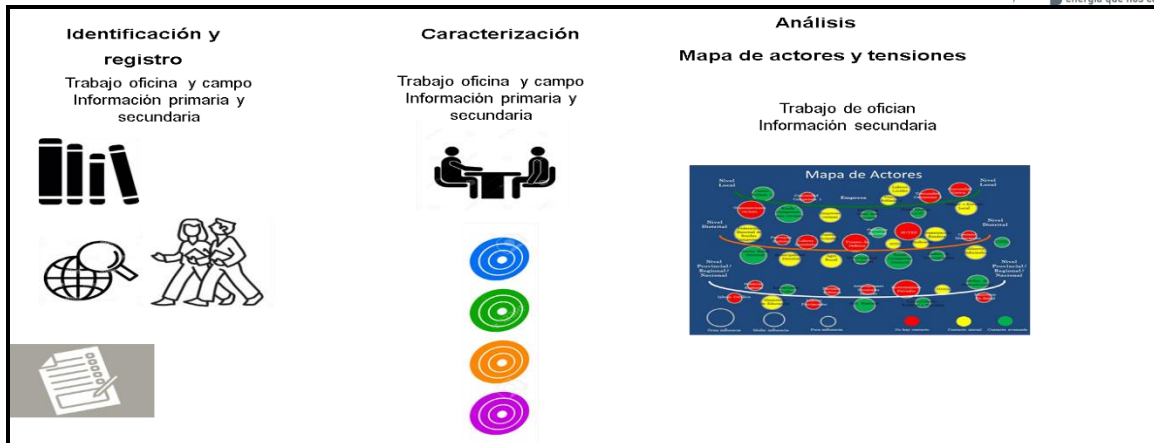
energía que nos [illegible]

Identificación y registro

Trabajo oficina y campo
Información primaria y secundaria

Caracterización

Trabajo oficina y campo
Información primaria y secundaria

Análisis

Mapa de actores y tensiones

Trabajo de ofician
Información secundaria

Mapa de Actores

Nivel Local

Empresa

Nivel Local

Nivel Distrital

Nivel Distrital

Nivel Provincial / Regional / Nacional

Nivel Provincial / Regional / Nacional

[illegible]